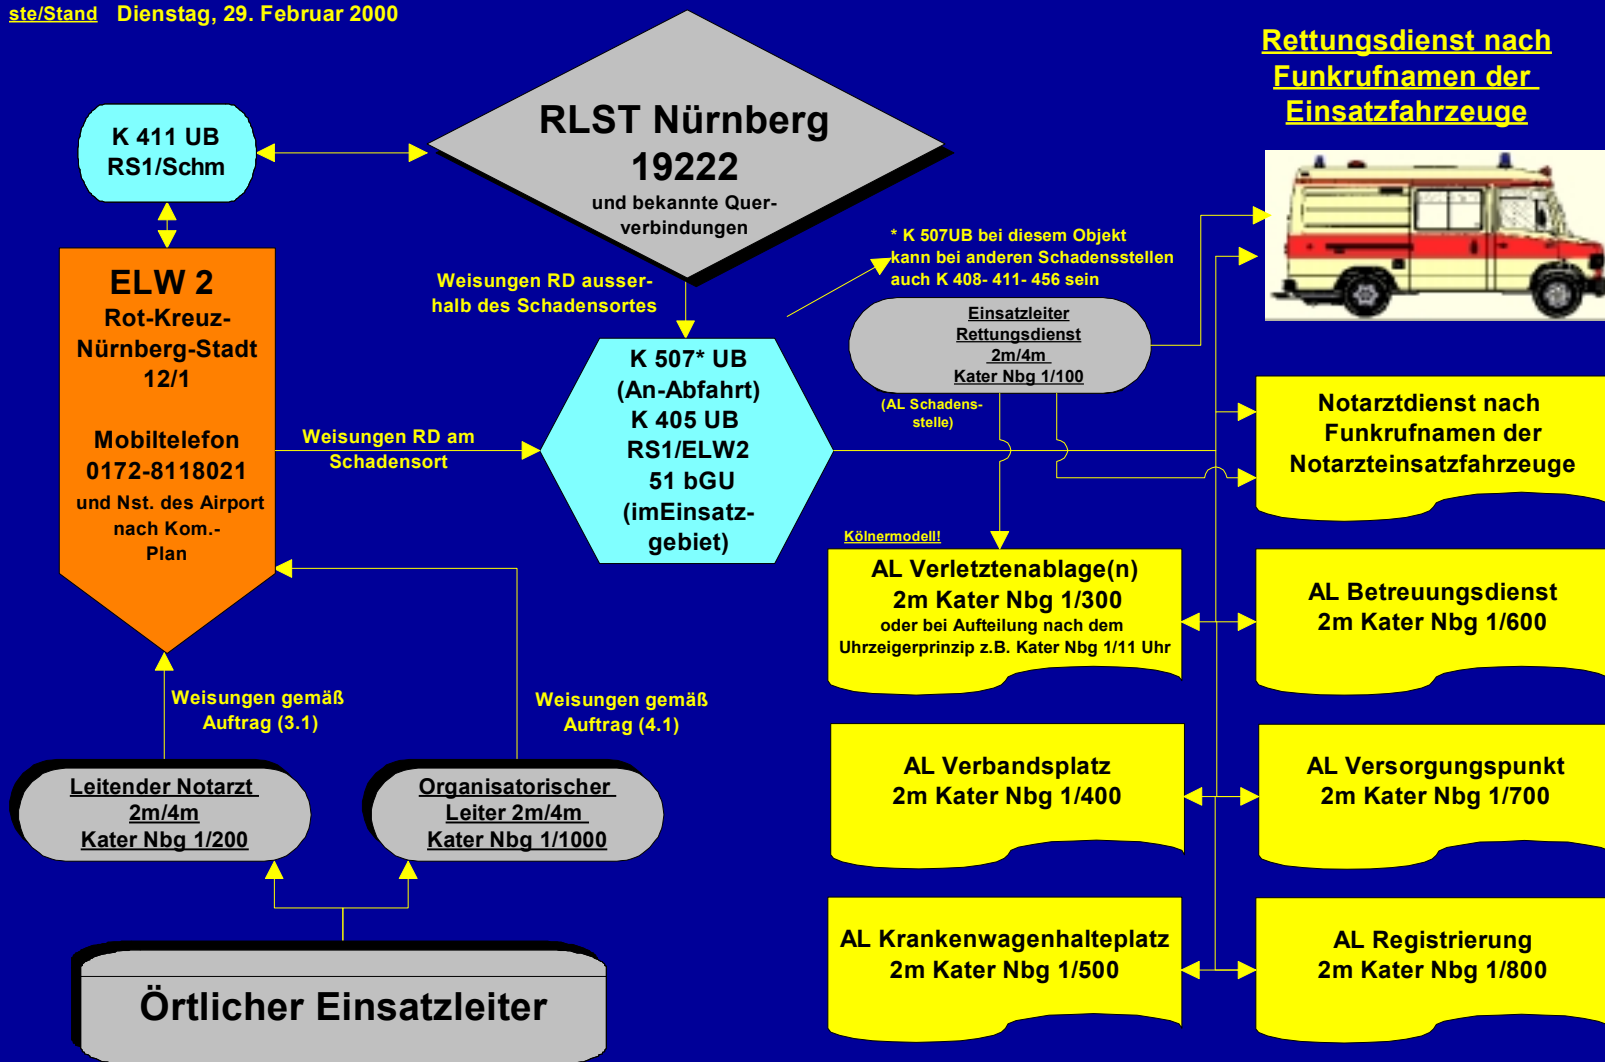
ste/Stand Dienstag, 29. Februar 2000

Rettungsdienst nach Funkrufnamen der Einsatzfahrzeuge

RLST Nürnberg 19222
und bekannte Querverbindungen

K 411 UB
RS1/Schm

ELW 2
Rot-Kreuz-Nürnberg-Stadt
12/1

Mobiltelefon
0172-8118021
und Nst. des Airport nach Kom.-Plan

Weisungen RD ausserhalb des Schadensortes

* K 507UB bei diesem Objekt kann bei anderen Schadensstellen auch K 408- 411- 456 sein

Einsatzleiter Rettungsdienst
2m/4m
Kater Nbg 1/100

(AL Schadensstelle)

Weisungen RD am Schadensort

K 507* UB
(An-Abfahrt)
K 405 UB
RS1/ELW2
51 bGU
(imEinsatzgebiet)

Notarztdienst nach Funkrufnamen der Notarzteinsatzfahrzeuge

Kölnermodell!

AL Verletztenablage(n)
2m Kater Nbg 1/300
oder bei Aufteilung nach dem Uhrzeigerprinzip z.B. Kater Nbg 1/11 Uhr

AL Betreuungsdienst
2m Kater Nbg 1/600

Weisungen gemäß Auftrag (3.1)

Weisungen gemäß Auftrag (4.1)

AL Verbandsplatz
2m Kater Nbg 1/400

AL Versorgungspunkt
2m Kater Nbg 1/700

Leitender Notarzt
2m/4m
Kater Nbg 1/200

Organisatorischer Leiter 2m/4m
Kater Nbg 1/1000

AL Krankenwagenhalteplatz
2m Kater Nbg 1/500

AL Registrierung
2m Kater Nbg 1/800

Örtlicher Einsatzleiter